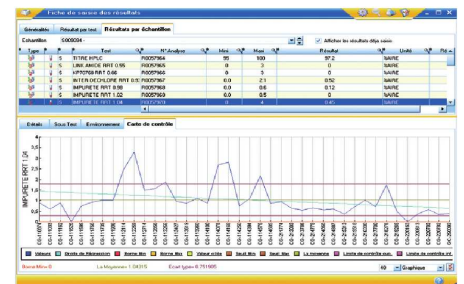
Fiche de saisie des résultats

Généralités | Résultat par test | Résultats par échantillon

Échantillon S000234

Afficher les résultats déjà saisis

| Type | P | Test | N° Analyse | Mini | Maxi | Résultat | Unité | Réf |
|---|---|---|---|---|---|---|---|---|
| | 5 | TITRE HPLC | R0057964 | 95 | 100 | 97.2 | SAIRE | |
| | 5 | LINE AMIDE RRT 0.55 | R0057965 | 0 | 3 | 0 | SAIRE | |
| | 5 | KPR0768 RRT 0.66 | R0057966 | 0 | 3 | 0 | SAIRE | |
| | 5 | INTER DECHLORE RRT 0.57 | R0057967 | 0.0 | 2.1 | 0.52 | SAIRE | |
| | 5 | IMPURETE RRT 0.90 | R0057968 | 0.0 | 0.6 | 0.12 | SAIRE | |
| | 5 | IMPURETE RRT 1.02 | R0057969 | 0.0 | 0.5 | 0 | SAIRE | |
| | 5 | IMPURETE RRT 1.04 | R0057970 | 0 | 4 | 0.45 | SAIRE | |

Détails | Sous Test | Environnement | Carte de contrôle

IMPURETE RRT 1.04

4.5
4
3.5
3
2.5
2
1.5
1
0.5
0

Valeurs | Droite de Régression | Borne Min | Borne Max | Valeur cible | Seuil Min | Seuil Max | La moyenne | Limite de contrôle sur... | Limite de contrôle inf...

Borne Mini: 0 | La Moyenne: 1.04315 | Ecart-type: 0.751685

40 | Graphique